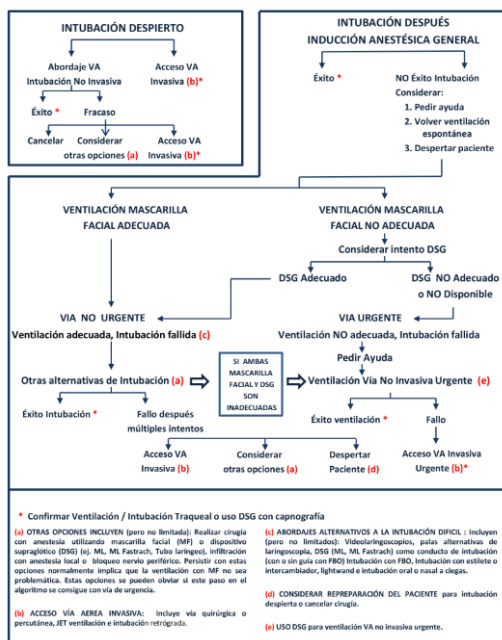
INTUBACIÓN DESPIERTO

Abordaje VA Intubación No Invasiva

Acceso VA Invasiva (b)*

Éxito *

Fracaso

Cancelar

Considerar otras opciones (a)

Acceso VA Invasiva (b)*

INTUBACIÓN DESPUÉS INDUCCIÓN ANESTÉSICA GENERAL

Éxito *

NO Éxito Intubación
Considerar:
1. Pedir ayuda
2. Volver ventilación espontánea
3. Despertar paciente

VENTILACIÓN MASCARILLA FACIAL ADECUADA

VENTILACIÓN MASCARILLA FACIAL NO ADECUADA

Considerar intento DSG

DSG Adecuado

DSG No Adecuado o NO Disponible

VIA NO URGENTE
Ventilación adecuada, Intubación fallida (c)

VIA URGENTE
Ventilación NO adecuada, Intubación fallida

Pedir Ayuda

Otras alternativas de Intubación (a)

SI AMBAS MASCARILLA FACIAL Y DSG SON INADECUADAS

Ventilación Vía No Invasiva Urgente (e)

Éxito Intubación *

Fallo después múltiples intentos

Éxito ventilación *

Fallo

Acceso VA Invasiva (b)

Considerar otras opciones (a)

Despertar Paciente (d)

Acceso VA Invasiva Urgente (b)*

* Confirmar Ventilación / Intubación Traqueal o uso DSG con capnografía

(a) OTRAS OPCIONES INCLUYEN (pero no limitada): Realizar cirugía con anestesia utilizando mascarilla facial (MF) o dispositivo supraglótico (DSG) (ej. ML, ML Fastrach, Tubo laríngeo), infiltración con anestesia local o bloqueo nervio periférico. Persistir con estas opciones normalmente implica que la ventilación con MF no sea problemática. Estas opciones se pueden obviar si este paso en el algoritmo se consigue con vía de urgencia.

(b) ACCESO VÍA AEREA INVASIVA: Incluye vía quirúrgica o percutánea, JET ventilación e intubación retrógrada.

(c) ABORDAJES ALTERNATIVOS A LA INTUBACIÓN DIFICIL : Incluyen (pero no limitados): Videolaringoscopios, palas alternativas de laringoscopia, DSG (ML, ML Fastrach) como conducto de intubación (con o sin guía con FBO) Intubación con FBO, Intubación con estilete o intercambiador, lightwand e intubación oral o nasal a ciegas.

(d) CONSIDERAR REPREPARACIÓN DEL PACIENTE para intubación despierta o cancelar cirugía.

(e) USO DSG para ventilación VA no invasiva urgente.